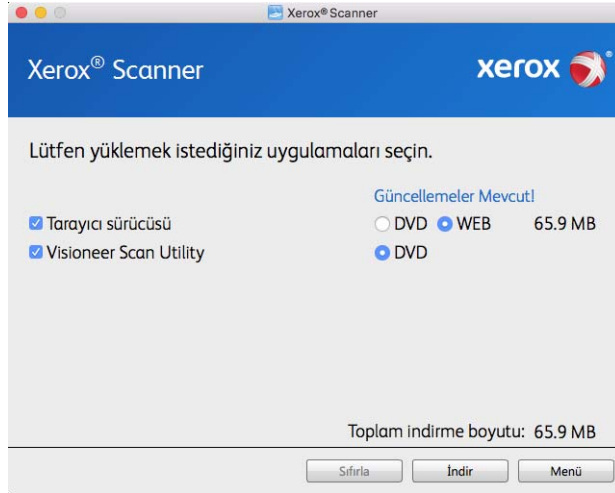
Xerox® Scanner

Xerox® Scanner

xerox

Lütfen yüklemek istediğiniz uygulamaları seçin.

Güncellemeler Mevcut!

Tarayıcı sürücüsü DVD WEB 65.9 MB

Visioneer Scan Utility DVD

Toplam indirme boyutu: 65.9 MB

Sıfırla İndir Menü